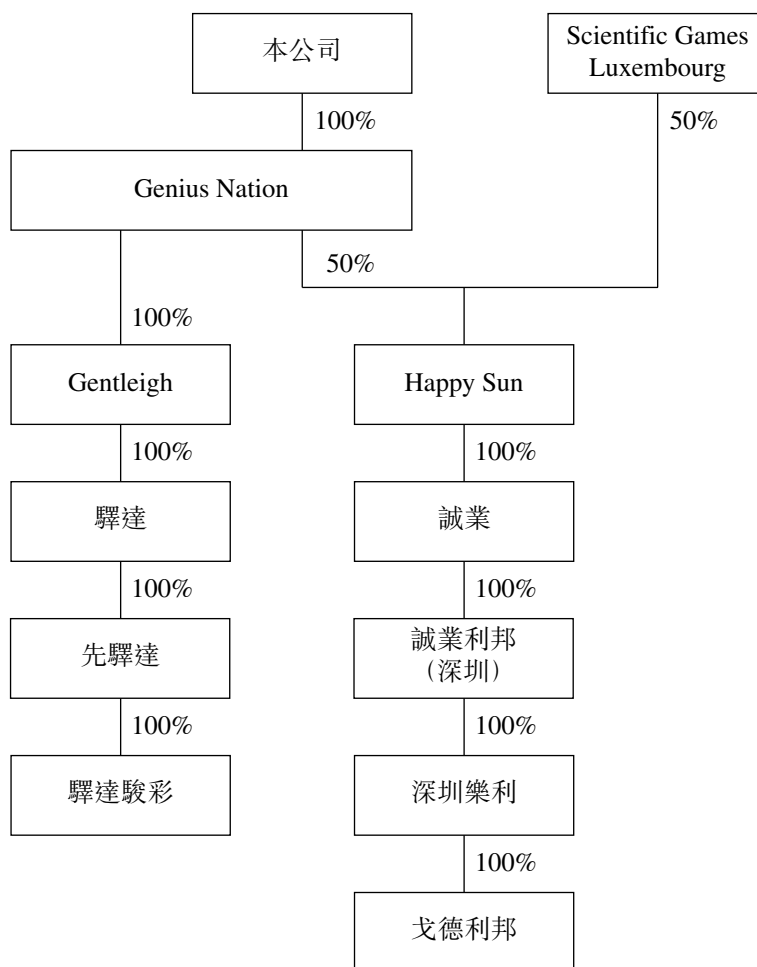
本公司

Scientific Games Luxembourg

100%

50%

Genius Nation

50%

100%

Gentleigh

Happy Sun

100%

100%

驛達

誠業

100%

100%

先驛達

誠業利邦
(深圳)

100%

100%

驛達駿彩

深圳樂利

100%

戈德利邦